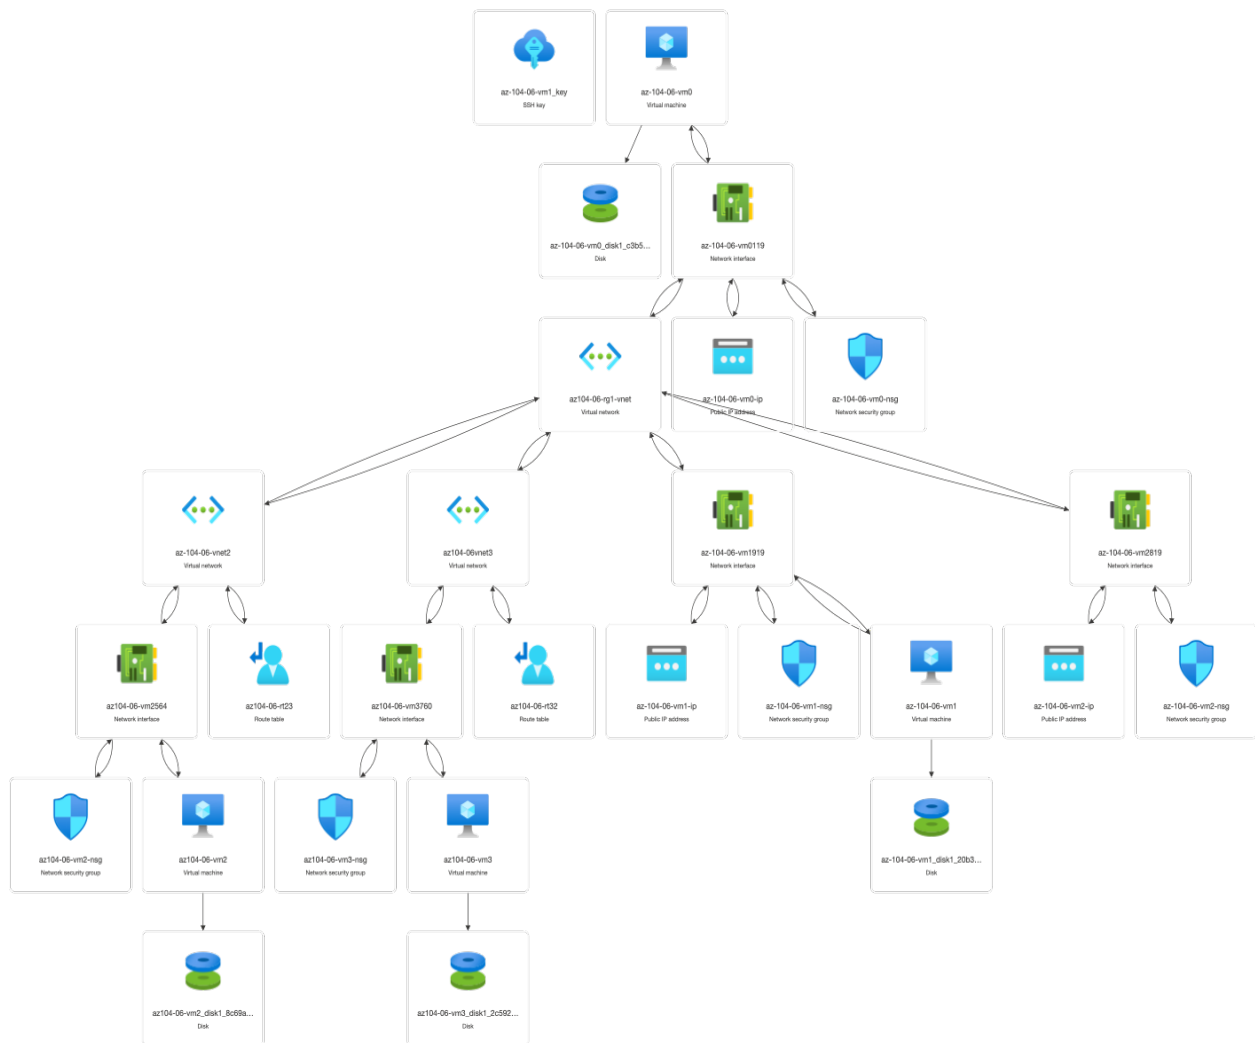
az-104-06-vm1_key
SSH key

az-104-06-vm0
Virtual machine

az-104-06-vm0_disk1_c3b5...
Disk

az-104-06-vm0119
Network interface

az104-06-rg1-vnet
Virtual network

az-104-06-vm0-ip
Public IP address

az-104-06-vm0-nsg
Network security group

az-104-06-vnet2
Virtual network

az104-06vnet3
Virtual network

az-104-06-vm1919
Network interface

az-104-06-vm2819
Network interface

az104-06-vm2564
Network interface

az104-06-rt23
Route table

az104-06-vm3760
Network interface

az104-06-rt32
Route table

az-104-06-vm1-ip
Public IP address

az-104-06-vm1-nsg
Network security group

az-104-06-vm1
Virtual machine

az-104-06-vm2-ip
Public IP address

az-104-06-vm2-nsg
Network security group

az104-06-vm2-nsg
Network security group

az104-06-vm2
Virtual machine

az104-06-vm3-nsg
Network security group

az104-06-vm3
Virtual machine

az-104-06-vm1_disk1_20b3...
Disk

az104-06-vm2_disk1_8c69a...
Disk

az104-06-vm3_disk1_2c592...
Disk